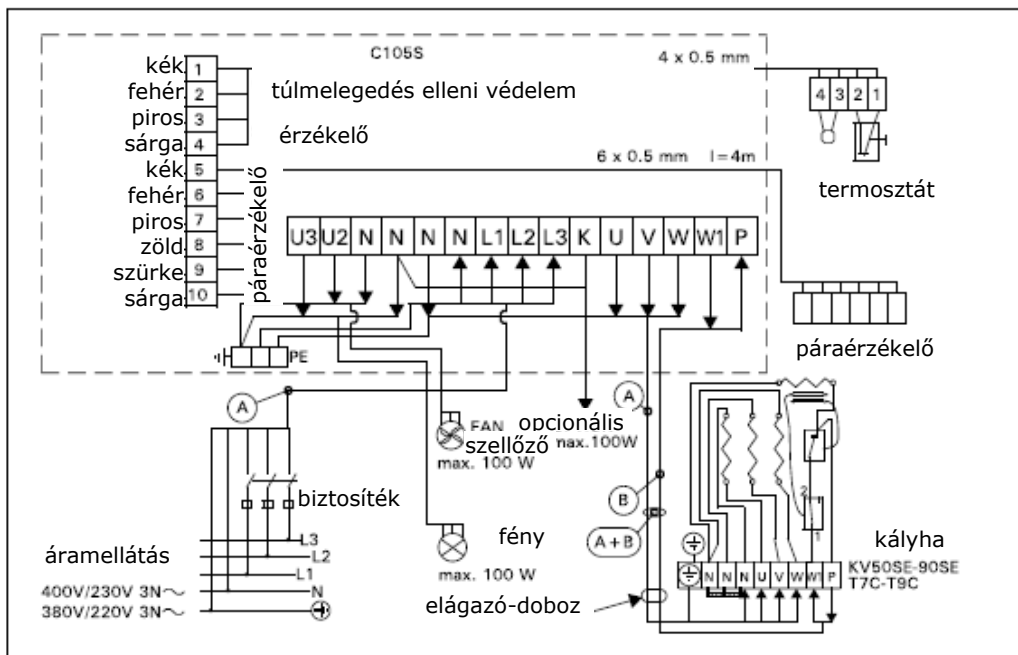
C105S

4 x 0.5 mm

kék 1
fehér 2
piros 3
sárga 4

túlmelegedés elleni védelem

érzékelő

4 3 2 1

kék 5
fehér 6
piros 7
zöld 8
szürke 9
sárga 10

páraérzékelő

6 x 0.5 mm l=4m

termosztát

U3 U2 N N N N L1 L2 L3 K U V W W1 P

PE

páraérzékelő

A

FAN
szellőző
max. 100 W

opcionális
max.100W

A

B

A+B

biztosíték

L3
L2
L1
N

áramellátás

400V/230V 3N~
380V/220V 3N~

fény

max. 100 W

elágazó-doboz

2

1

N N N U V W W1 P

kályha

KV50SE-90SE
T7C-T9C